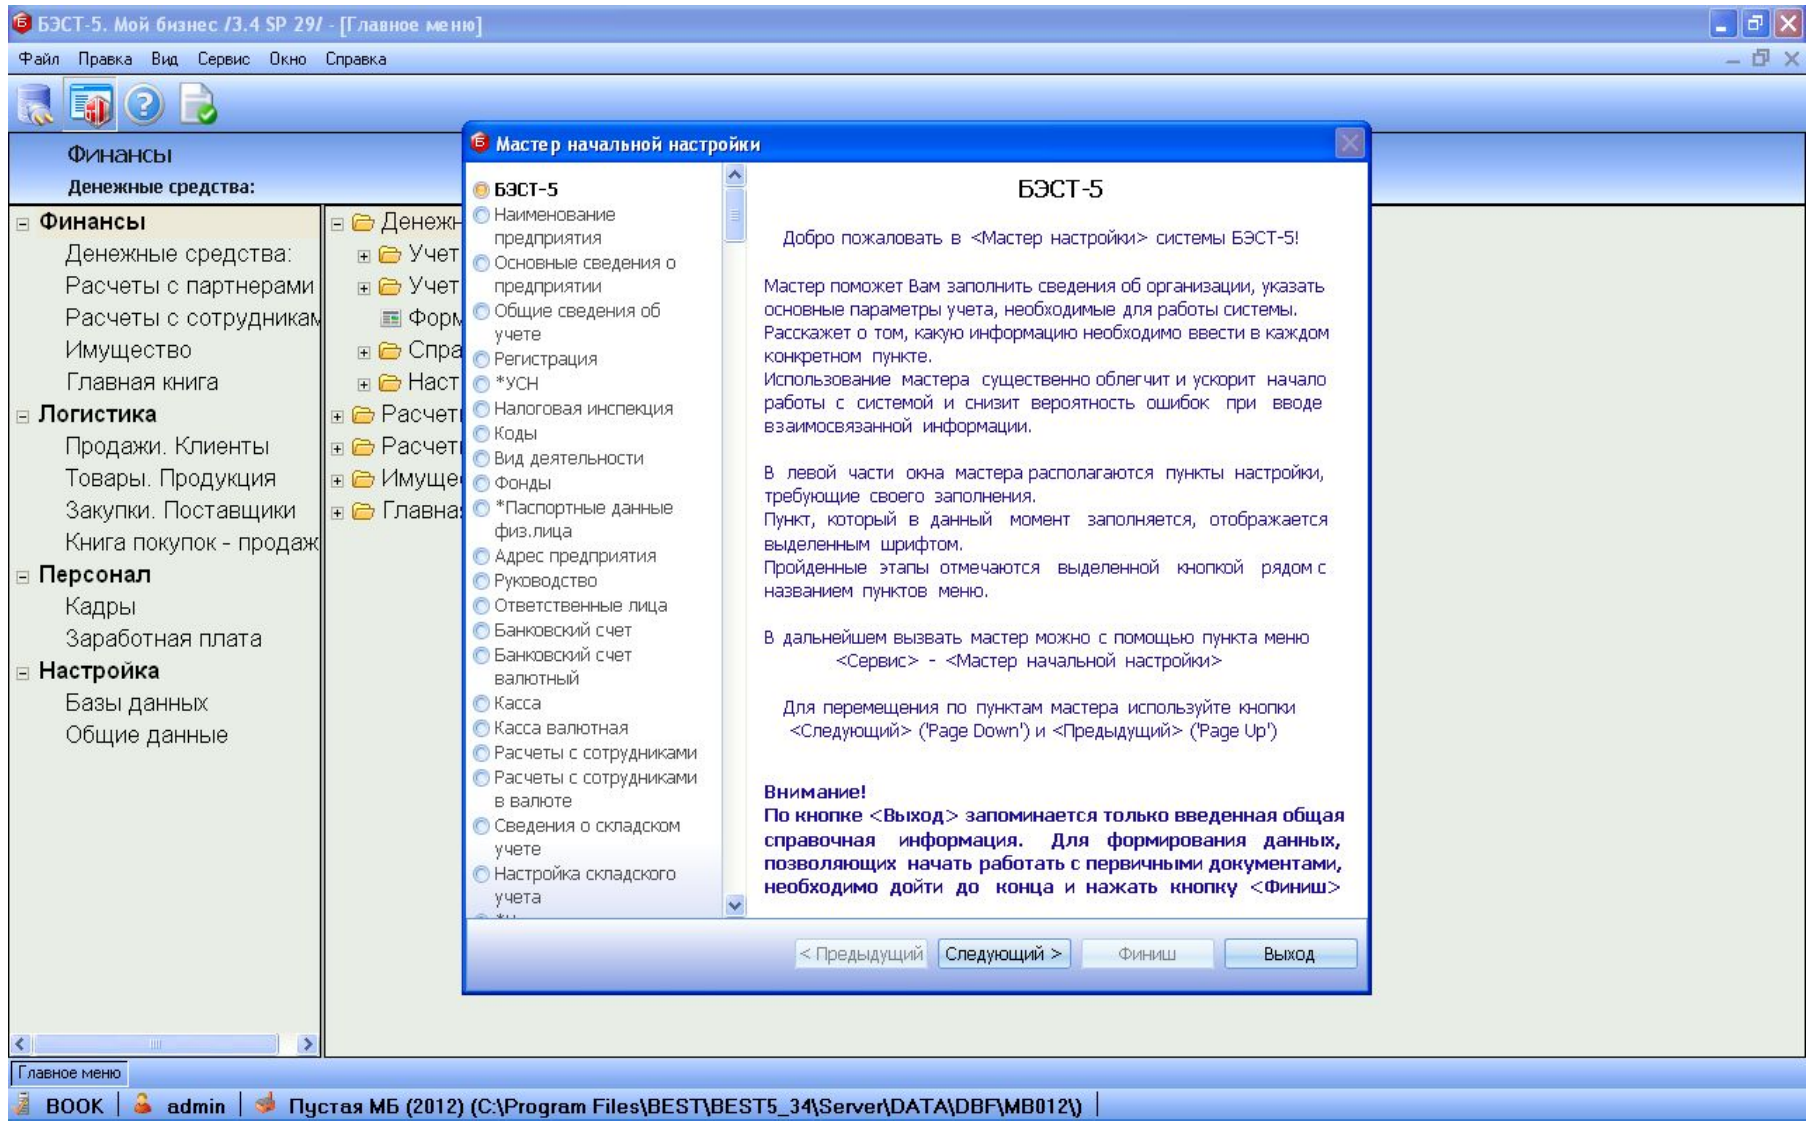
БЭСТ-5. Мой бизнес /3.4 SP 29/ - [Главное меню]

Файл Правка Вид Сервис Окно Справка

Финансы
Денежные средства:

Финансы
Денежные средства:
Расчеты с партнерами
Расчеты с сотрудникам
Имущество
Главная книга
Логистика
Продажи. Клиенты
Товары. Продукция
Закупки. Поставщики
Книга покупок - продаж
Персонал
Кадры
Заработная плата
Настройка
Базы данных
Общие данные

Денежн
Учет
Учет
Форм
Спра
Наст
Расчет
Расчет
Имуще
Главна

Мастер начальной настройки

БЭСТ-5
Наименование предприятия
Основные сведения о предприятии
Общие сведения об учете
Регистрация
*УСН
Налоговая инспекция
Коды
Вид деятельности
Фонды
*Паспортные данные физ.лица
Адрес предприятия
Руководство
Ответственные лица
Банковский счет
Банковский счет валютный
Касса
Касса валютная
Расчеты с сотрудниками
Расчеты с сотрудниками в валюте
Сведения о складском учете
Настройка складского учета

БЭСТ-5

Добро пожаловать в <Мастер настройки> системы БЭСТ-5!

Мастер поможет Вам заполнить сведения об организации, указать основные параметры учета, необходимые для работы системы.
Расскажет о том, какую информацию необходимо ввести в каждом конкретном пункте.
Использование мастера существенно облегчит и ускорит начало работы с системой и снизит вероятность ошибок при вводе взаимосвязанной информации.

В левой части окна мастера располагаются пункты настройки, требующие своего заполнения.
Пункт, который в данный момент заполняется, отображается выделенным шрифтом.
Пройденные этапы отмечаются выделенной кнопкой рядом с названием пунктов меню.

В дальнейшем вызвать мастер можно с помощью пункта меню <Сервис> - <Мастер начальной настройки>

Для перемещения по пунктам мастера используйте кнопки <Следующий> ('Page Down') и <Предыдущий> ('Page Up')

Внимание!
По кнопке <Выход> запоминается только введенная общая справочная информация. Для формирования данных, позволяющих начать работать с первичными документами, необходимо дойти до конца и нажать кнопку <Финиш>

< Предыдущий   Следующий >   Финиш   Выход

Главное меню

BOOK | admin | Пустая МБ (2012) (C:\Program Files\BEST\BEST5_34\Server\DATA\DBF\MB012\)